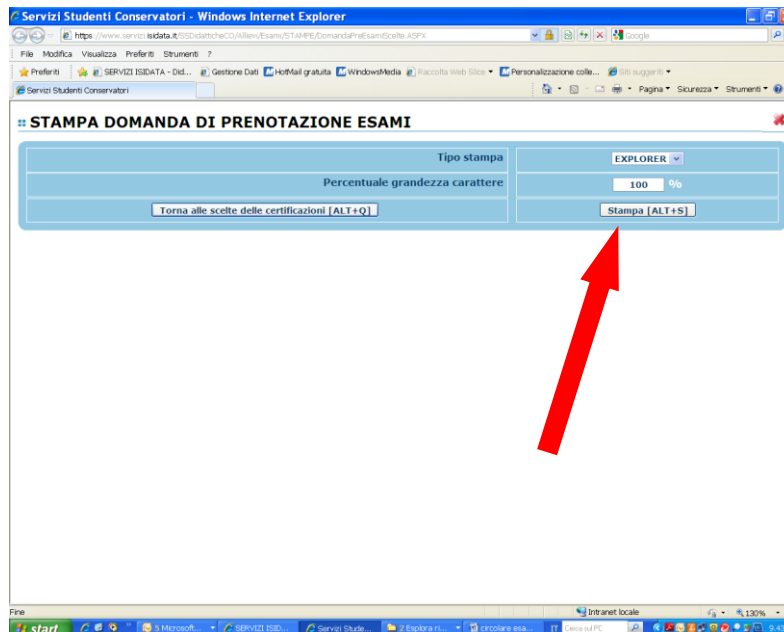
Servizi Studenti Conservatori - Windows Internet Explorer

https://www.servizi.isidata.it/SSDidatticheCO/Allievi/Esami/STAMPE/DomandaPreEsamiScelte.ASPX

Google

File Modifica Visualizza Preferiti Strumenti ?

Preferiti SERVIZI ISIDATA - Did... Gestione Dati HotMail gratuita WindowsMedia Raccolta Web Slice Personalizzazione colle... Siti suggeriti

Servizi Studenti Conservatori

Pagina Sicurezza Strumenti

STAMPA DOMANDA DI PRENOTAZIONE ESAMI

| | |
|---|---|
| Tipo stampa | EXPLORER |
| Percentuale grandezza carattere | 100 % |
| Torna alle scelte delle certificazioni [ALT+Q] | Stampa [ALT+S] |

Fine

Intranet locale

130%

start

5 Microsoft... SERVIZI ISID... Servizi Stude... 2 Esplora ri... circolare esa...

IT Cerca sul PC

9.43